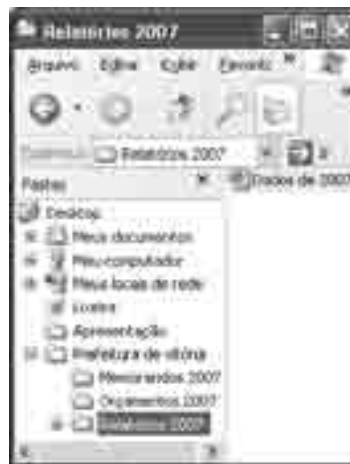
Relatórios 2007

Arquivo Editar Exibir Favoritos

Relatórios 2007

Pastas

Dados de 2007

Desktop

Meus documentos

Meu computador

Meus locais de rede

Lixeira

Apresentação

Prefeitura de vitória

Memorandos 2007

Orçamentos 2007

Relatórios 2007